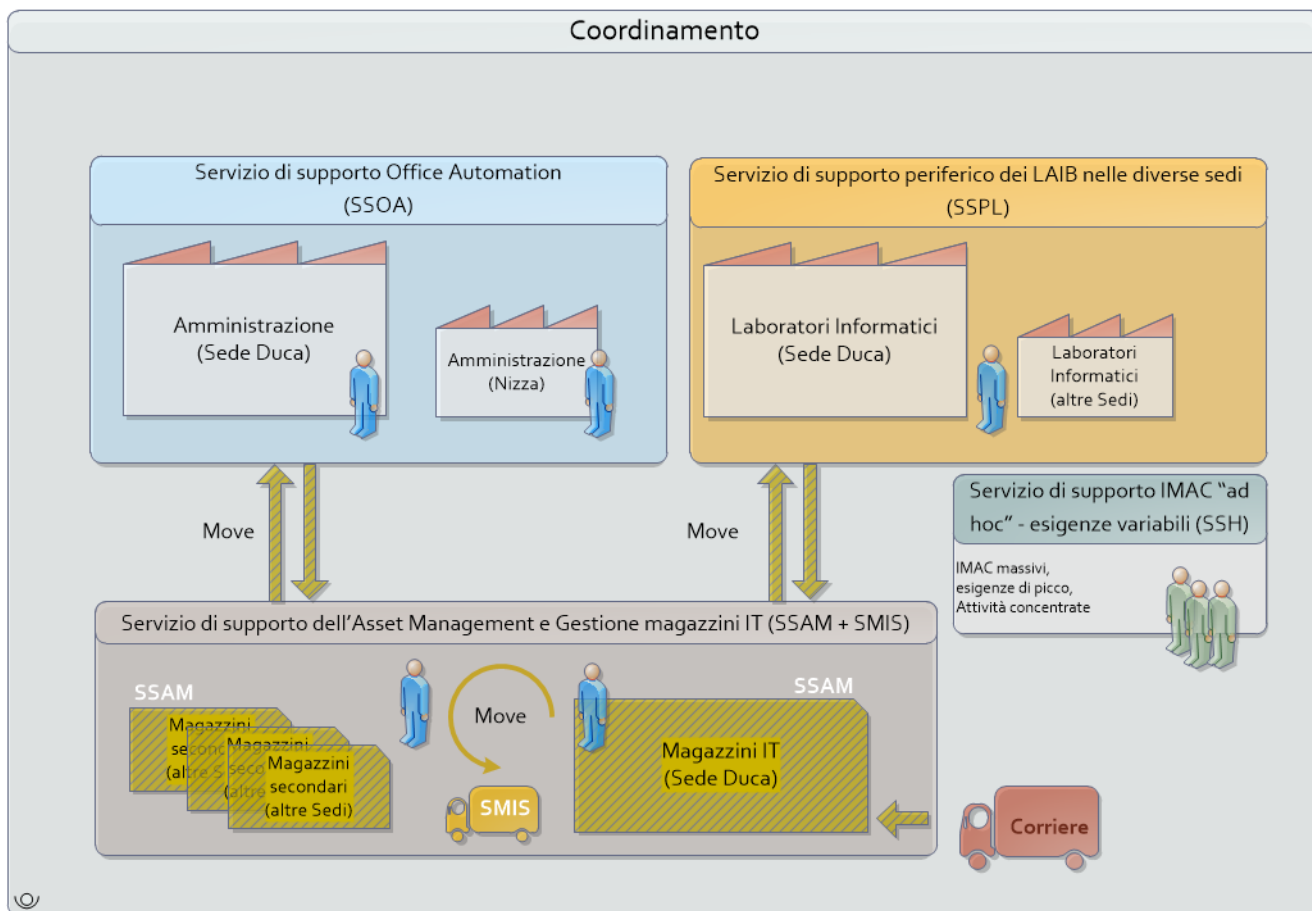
Coordinamento

Servizio di supporto Office Automation
(SSOA)

Amministrazione
(Sede Duca)

Amministrazione
(Nizza)

Servizio di supporto periferico dei LAIB nelle diverse sedi
(SSPL)

Laboratori Informatici
(Sede Duca)

Laboratori
Informatici
(altre Sedi)

Move

Move

Servizio di supporto IMAC "ad hoc" - esigenze variabili (SSH)

IMAC massivi,
esigenze di picco,
Attività concentrate

Servizio di supporto dell'Asset Management e Gestione magazzini IT (SSAM + SMIS)

SSAM

Magazzini
second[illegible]
(altre S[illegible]

Magazzini
secon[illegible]
(altr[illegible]

Magazzini
secondari
(altre Sedi)

Move

SMIS

SSAM

Magazzini IT
(Sede Duca)

Corriere